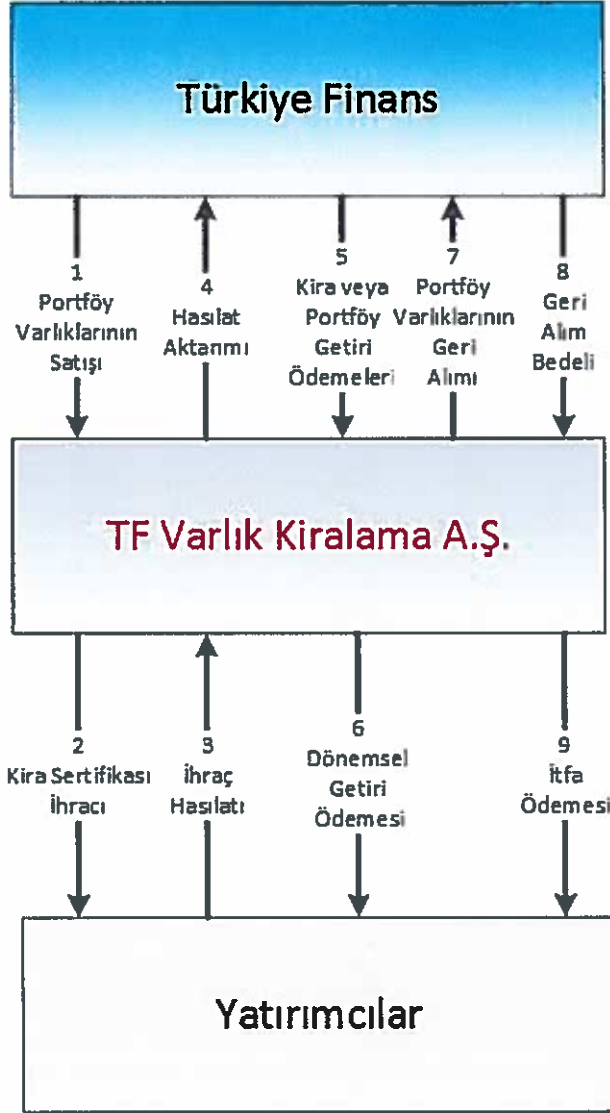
Türkiye Finans

1
Portföy Varlıklarının Satışı

4
Hasılat Aktarımı

5
Kira veya Portföy Getiri Ödemeleri

7
Portföy Varlıklarının Geri Alımı

8
Geri Alım Bedeli

TF Varlık Kiralama A.Ş.

2
Kira Sertifikası İhracı

3
İhraç Hasılatı

6
Dönemsel Getiri Ödemesi

9
İtfa Ödemesi

Yatırımcılar